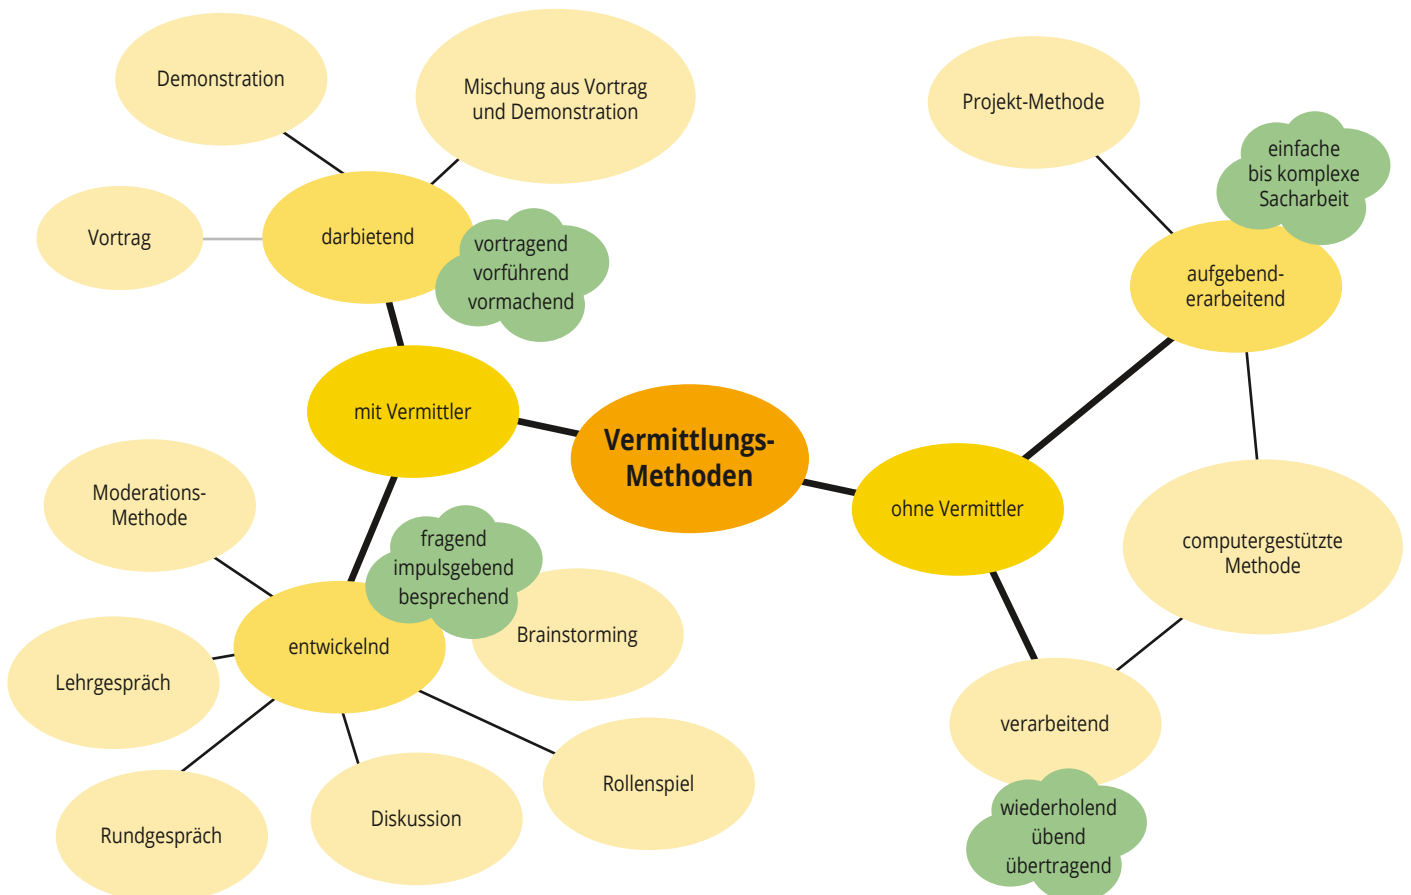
Demonstration

Mischung aus Vortrag und Demonstration

Projekt-Methode

einfache bis komplexe Sacharbeit

Vortrag

darbietend

vortragend vorführend vormachend

aufgebend-erarbeitend

mit Vermittler

Vermittlungs-Methoden

ohne Vermittler

Moderations-Methode

fragend impulsgebend besprechend

computergestützte Methode

Brainstorming

entwickelnd

Lehrgespräch

verarbeitend

Rollenspiel

Diskussion

Rundgespräch

wiederholend übend übertragend